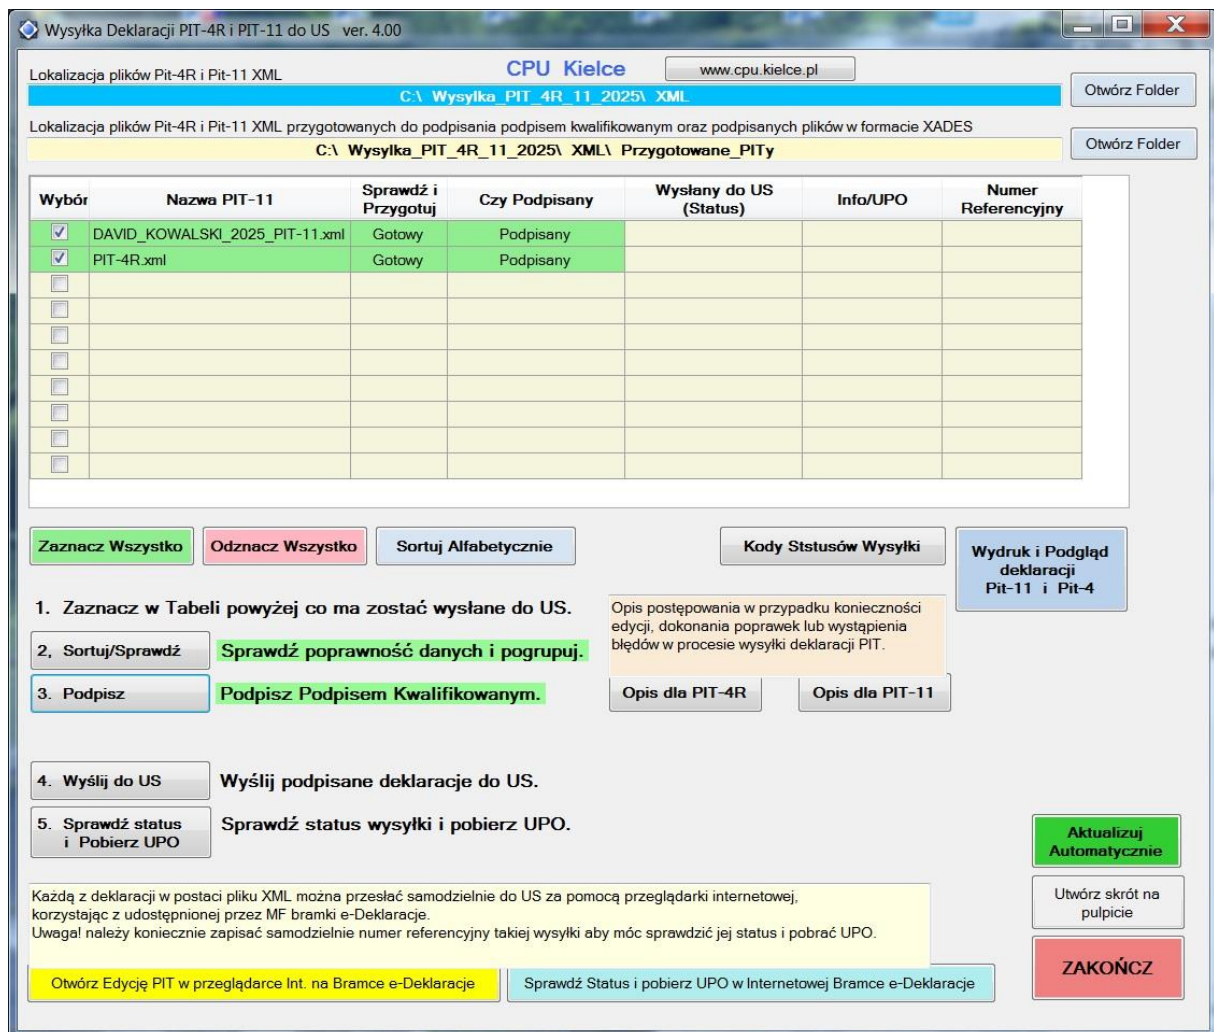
Wysyłka Deklaracji PIT-4R i PIT-11 do US ver. 4.00

Lokalizacja plików Pit-4R i Pit-11 XML

CPU Kielce

www.cpu.kielce.pl

C:\ Wysylka_PIT_4R_11_2025\ XML

Otwórz Folder

Lokalizacja plików Pit-4R i Pit-11 XML przygotowanych do podpisania podpisem kwalifikowanym oraz podpisanych plików w formacie XADES

C:\ Wysylka_PIT_4R_11_2025\ XML\ Przygotowane_PITy

Otwórz Folder

| Wybór | Nazwa PIT-11 | Sprawdź i Przygotuj | Czy Podpisany | Wysłany do US (Status) | Info/UPO | Numer Referencyjny |
|---|---|---|---|---|---|---|
| ☑ | DAVID_KOWALSKI_2025_PIT-11.xml | Gotowy | Podpisany | | | |
| ☑ | PIT-4R.xml | Gotowy | Podpisany | | | |
| ☐ | | | | | | |
| ☐ | | | | | | |
| ☐ | | | | | | |
| ☐ | | | | | | |
| ☐ | | | | | | |
| ☐ | | | | | | |
| ☐ | | | | | | |
| ☐ | | | | | | |

Zaznacz Wszystko

Odznacz Wszystko

Sortuj Alfabetycznie

Kody Ststusów Wysyłki

Wydruk i Podgląd deklaracji Pit-11 i Pit-4

1. Zaznacz w Tabeli powyżej co ma zostać wysłane do US.

Opis postępowania w przypadku konieczności edycji, dokonania poprawek lub wystąpienia błędów w procesie wysyłki deklaracji PIT.

2, Sortuj/Sprawdź

Sprawdź poprawność danych i pogrupuj.

3. Podpisz

Podpisz Podpisem Kwalifikowanym.

Opis dla PIT-4R

Opis dla PIT-11

4. Wyślij do US

Wyślij podpisane deklaracje do US.

5. Sprawdź status i Pobierz UPO

Sprawdź status wysyłki i pobierz UPO.

Aktualizuj Automatycznie

Każdą z deklaracji w postaci pliku XML można przesłać samodzielnie do US za pomocą przeglądarki internetowej, korzystając z udostępnionej przez MF bramki e-Deklaracje.
Uwaga! należy koniecznie zapisać samodzielnie numer referencyjny takiej wysyłki aby móc sprawdzić jej status i pobrać UPO.

Utwórz skrót na pulpicie

ZAKOŃCZ

Otwórz Edycję PIT w przeglądarce Int. na Bramce e-Deklaracje

Sprawdź Status i pobierz UPO w Internetowej Bramce e-Deklaracje